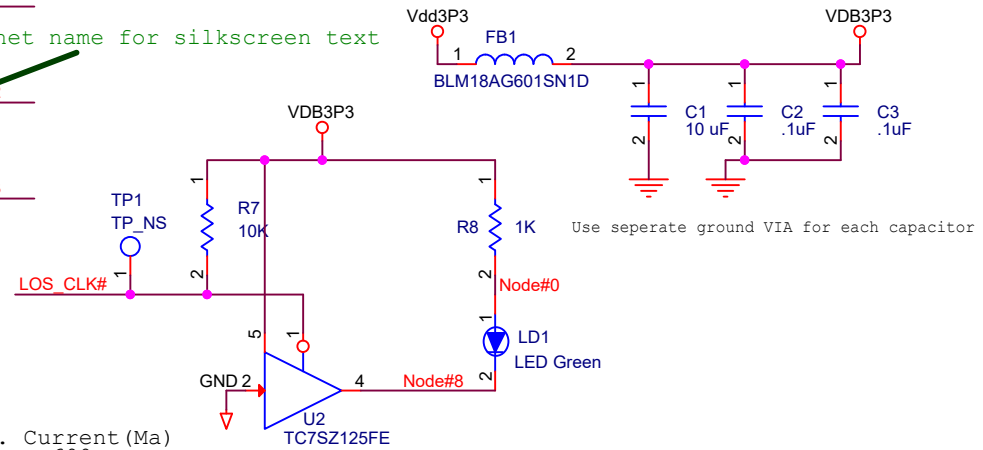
net name for silkscreen text

Vdd3P3
FB1
1
2
BLM18AG601SN1D
VDB3P3
1
1
1
C1
10 uF
C2
.1uF
C3
.1uF
2
2
2

Use seperate ground VIA for each capacitor

VDB3P3
1
R7
10K
2
TP1
TP_NS
1
LOS_CLK#
1
R8
1K
2
Node#0
1
LD1
LED Green
2
5
1
GND 2
4
Node#8
U2
TC7SZ125FE

. Current(Ma)